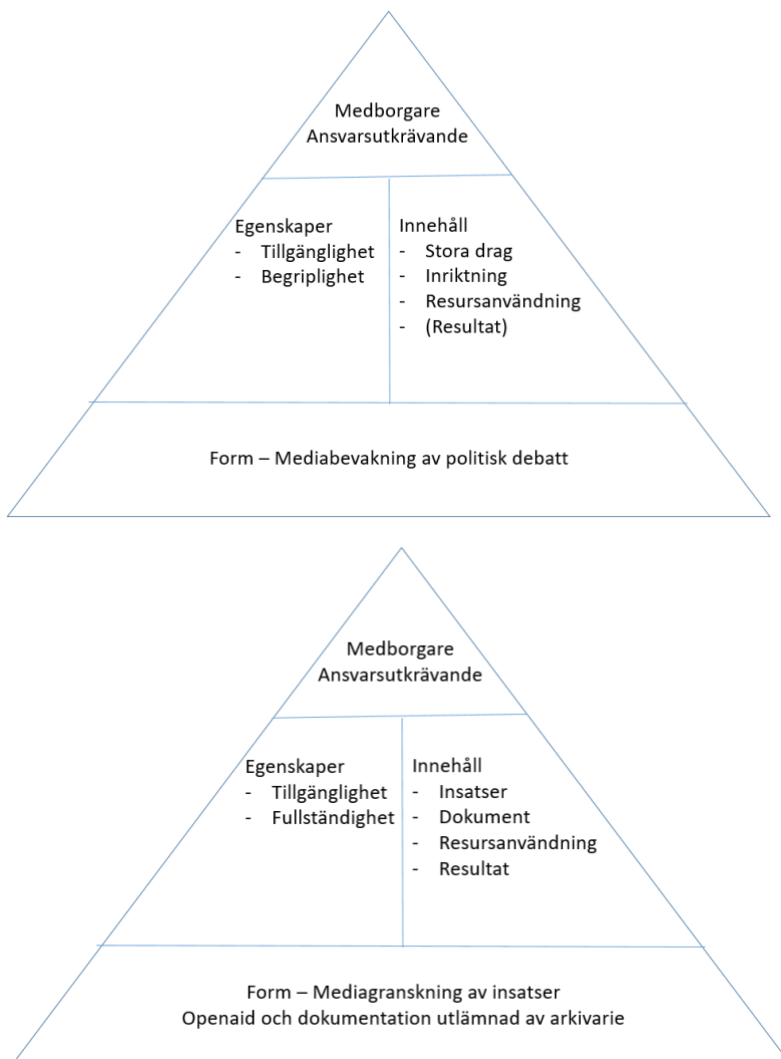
Medborgare
Ansvarsutkrävande

Egenskaper
- Tillgänglighet
- Begriplighet

Innehåll
- Stora drag
- Inriktning
- Resursanvändning
- (Resultat)

Form – Mediabevakning av politisk debatt

Medborgare
Ansvarsutkrävande

Egenskaper
- Tillgänglighet
- Fullständighet

Innehåll
- Insatser
- Dokument
- Resursanvändning
- Resultat

Form – Mediagranskning av insatser
Openaid och dokumentation utlämnad av arkivarie